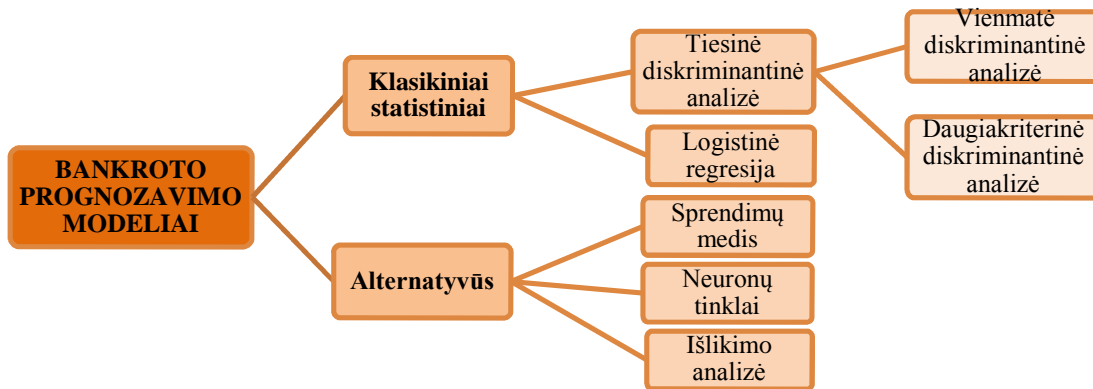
BANKROTO PROGNOZAVIMO MODELIAI

Klasikiniai statistiniai

Tiesinė diskriminantinė analizė

Vienmatė diskriminantinė analizė

Daugiakriterinė diskriminantinė analizė

Logistinė regresija

Alternatyvūs

Sprendimų medis

Neuronų tinklai

Išlikimo analizė